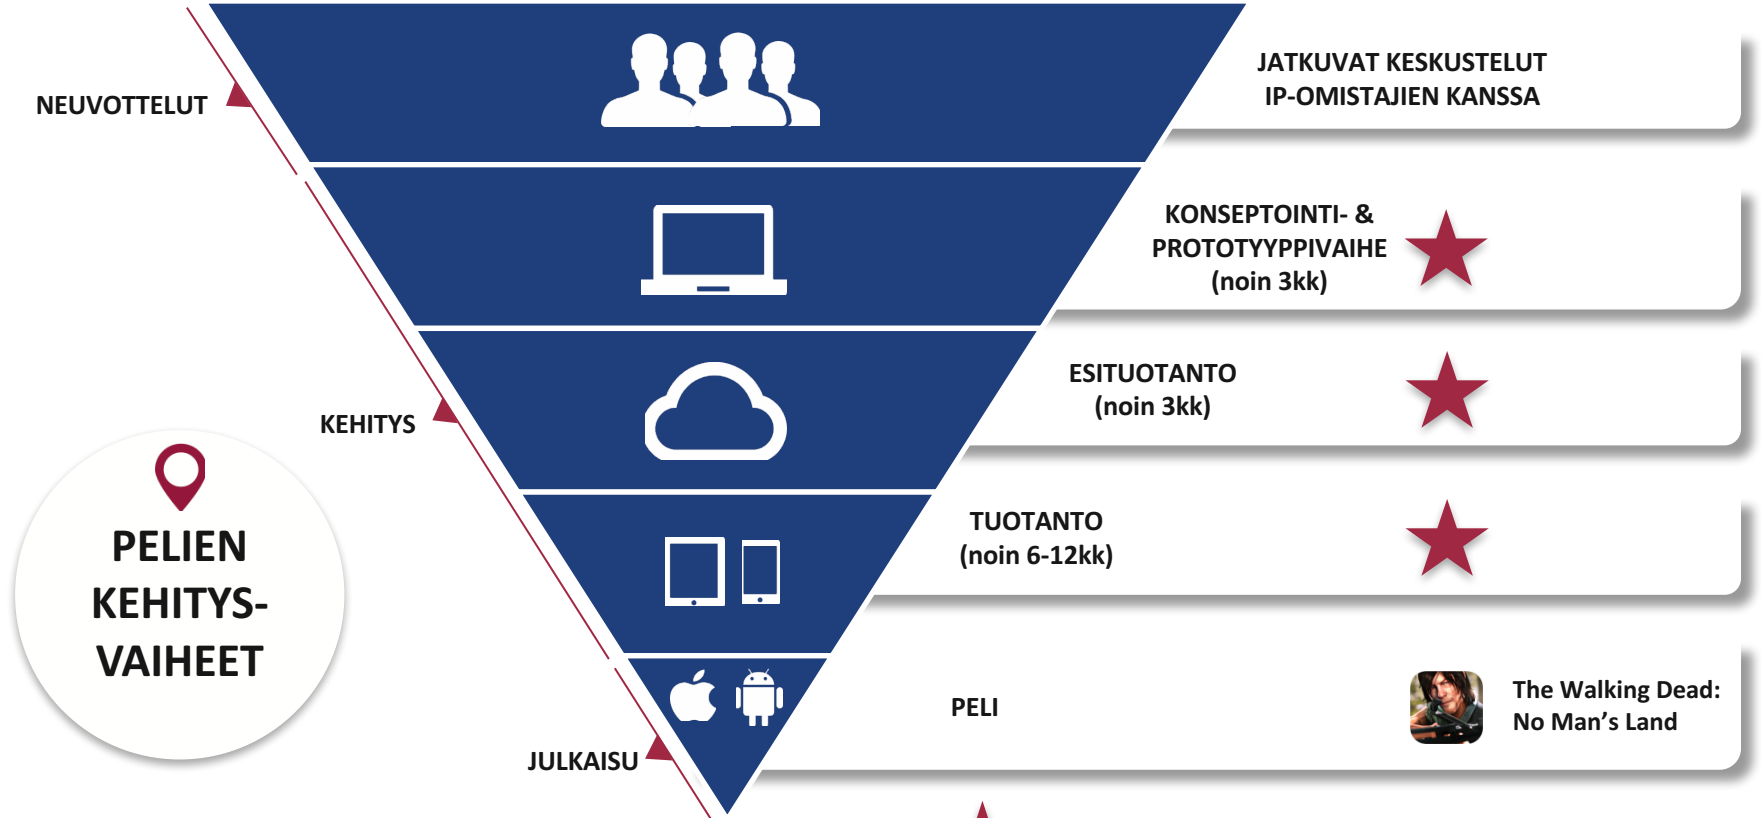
NEUVOTTELUT

JATKUVAT KESKUSTELUT IP-OMISTAJIEN KANSSA

KONSEPTOINTI- & PROTOTYYPPIVAIHE (noin 3kk)

KEHITYS

ESITUOTANTO (noin 3kk)

PELIEN KEHITYS-VAIHEET

TUOTANTO (noin 6-12kk)

PELI

The Walking Dead: No Man’s Land

JULKAISU